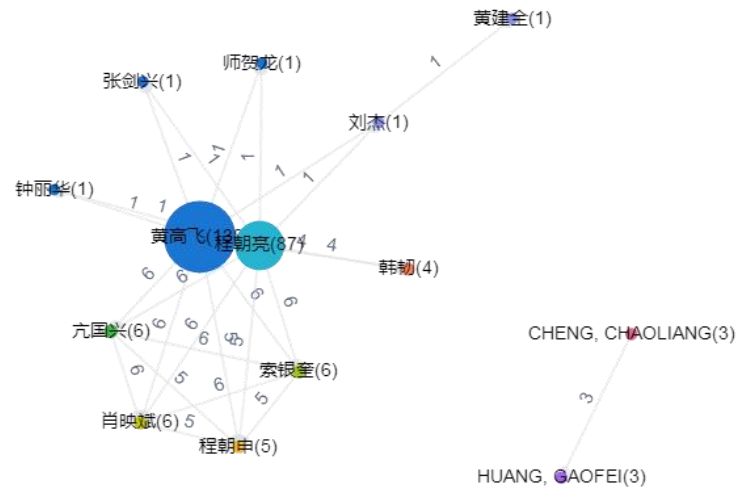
黄建全(1)
1
师贺龙(1)
张剑兴(1)
刘杰(1)
1
1
1
1
1
1
钟丽华(1)
1
1
黄高飞(13)
程朝亮(87)
4
4
韩韧(4)
6
6
6
6
亢国兴(6)
6
6
5
6
CHENG, CHAOLIANG(3)
6
5
6
索银奎(6)
3
肖映斌(6)
5
5
程朝申(5)
HUANG, GAOFEI(3)